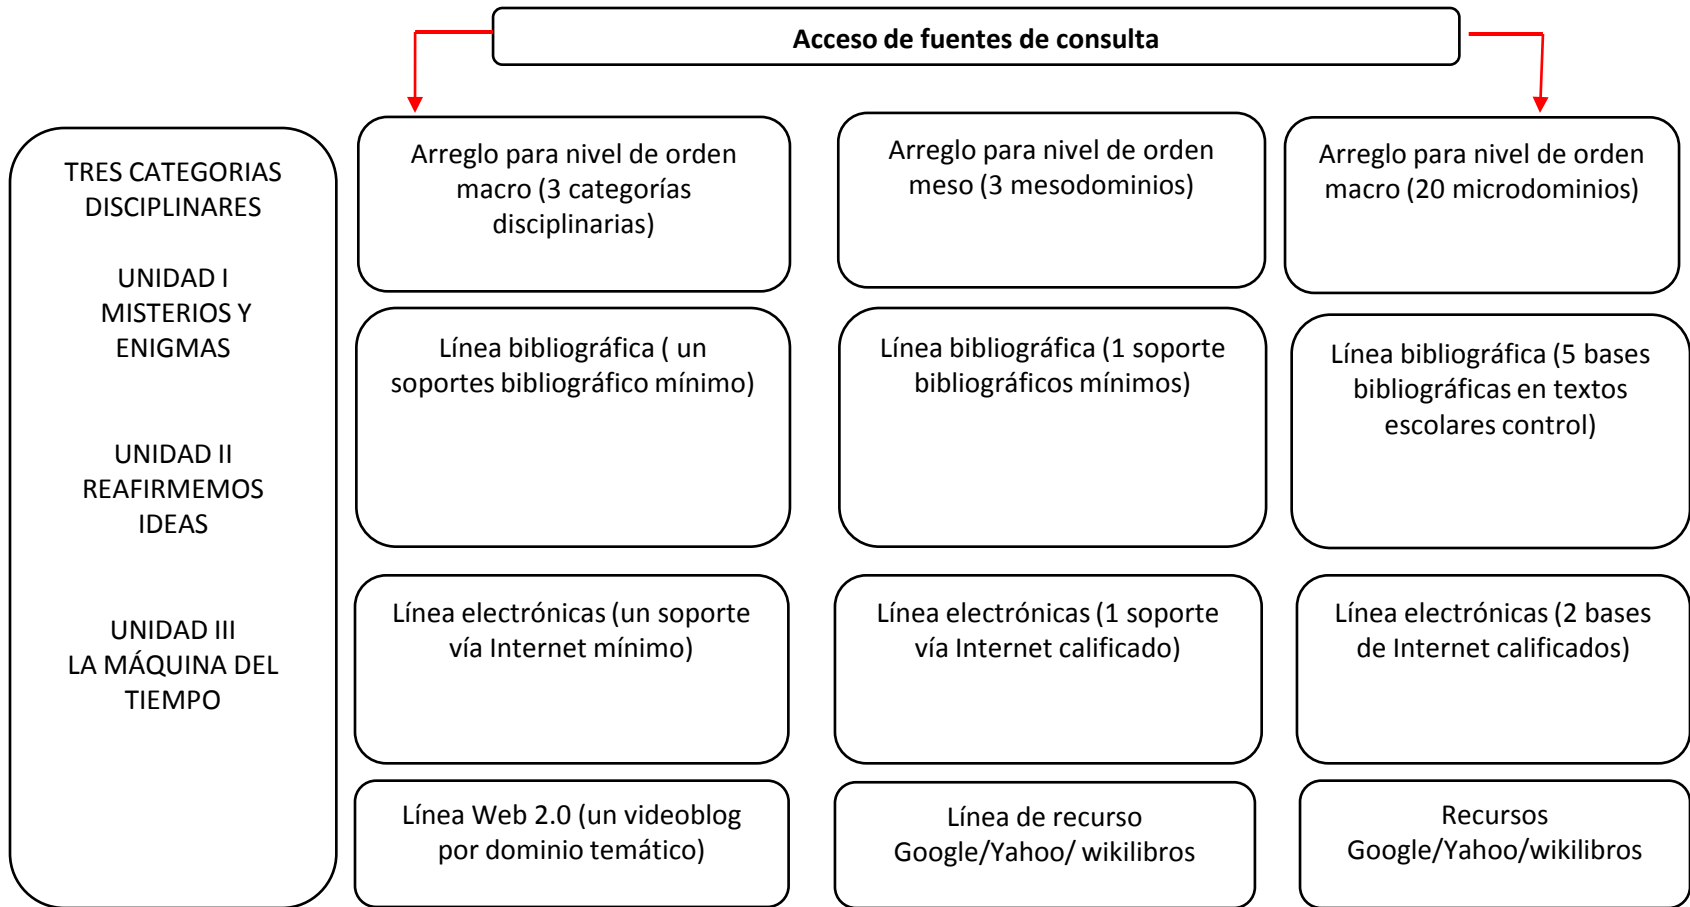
Acceso de fuentes de consulta

TRES CATEGORIAS DISCIPLINARES

UNIDAD I
MISTERIOS Y ENIGMAS

UNIDAD II
REAFIRMEMOS IDEAS

UNIDAD III
LA MÁQUINA DEL TIEMPO

Arreglo para nivel de orden macro (3 categorías disciplinarias)

Arreglo para nivel de orden meso (3 mesodominios)

Arreglo para nivel de orden macro (20 microdominios)

Línea bibliográfica ( un soportes bibliográfico mínimo)

Línea bibliográfica (1 soporte bibliográficos mínimos)

Línea bibliográfica (5 bases bibliográficas en textos escolares control)

Línea electrónicas (un soporte vía Internet mínimo)

Línea electrónicas (1 soporte vía Internet calificado)

Línea electrónicas (2 bases de Internet calificados)

Línea Web 2.0 (un videoblog por dominio temático)

Línea de recurso Google/Yahoo/ wikilibros

Recursos Google/Yahoo/wikilibros